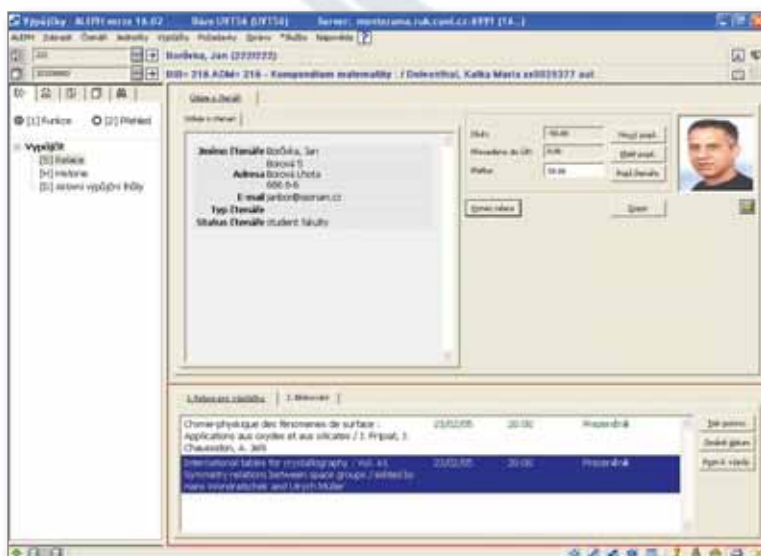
Výpůjčky - ALEPH verze 16.02 Báze UFT50 (UFT50) Server: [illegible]

ALEPH Zobrazit Čtenáři Jednotky Výpůjčky Požadavky Správa *Služby Nápověda ?

Borůvka, Jan (2222222)

BIB= 216 ADM= 216 - Kompendium matematiky : / Delventhal, Kalka Maria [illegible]

[1] Funkce [2] Přehled

Výpůjčit
[S] Relace
[H] Historie
[D] Aktivní výpůjční lhůty

Údaje o čtenáři

Jméno čtenáře Borůvka, Jan
Borová 5
Adresa Borová Lhota
666 6-6
E-mail janbor@seznam.cz
Typ čtenáře
Status čtenáře student fakulty

Dluhy 50.00
Přeplatek na účtu 0.00
Platba 50.00

Zrušit relaci

Obecná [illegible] | 2. Aktivní

Chimie-physique des phénomènes de surface : Applications aux oxydes et aux silicates / J. Fripiat, J. Chaussidon, A. Jelli 23/02/05 20:00 Prezenční

International tables for crystallography : Vol. A1, Symmetry relations between space groups / edited by Hans Wondratschek and Ulrich Müller 23/02/05 20:00 Prezenční